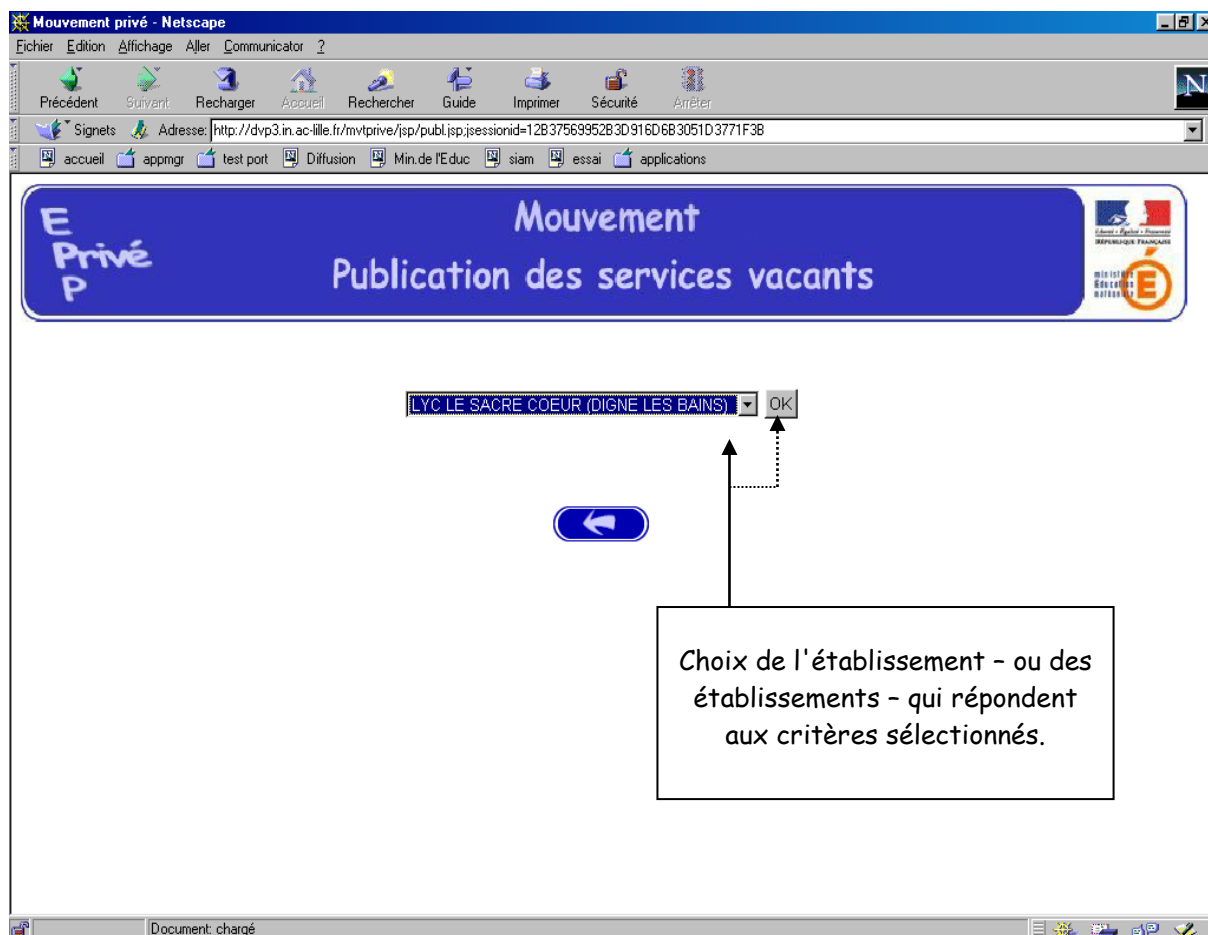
Mouvement privé - Netscape

Fichier Edition Affichage Aller Communicator ?

Précédent Suivant Recharger Accueil Rechercher Guide Imprimer Sécurité Arrêter

Signets Adresse: http://dvp3.in.ac-lille.fr/mvtprive/jsp/publ.jsp;jsessionid=12B37569952B3D916D6B3051D3771F3B

accueil appmgr test port Diffusion Min.de l'Educ siam essai applications

E Privé P

Mouvement

Publication des services vacants

RÉPUBLIQUE FRANÇAISE

ministère Éducation nationale

LYC LE SACRE COEUR (DIGNE LES BAINS) OK

Choix de l'établissement – ou des établissements – qui répondent aux critères sélectionnés.

Document: chargé